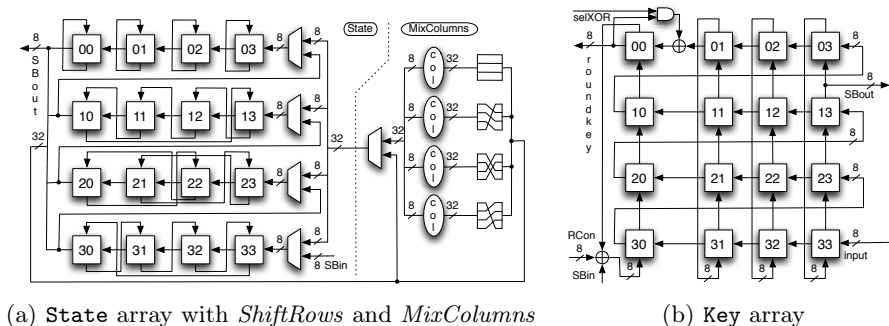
8
SBout
00
01
02
03
8
8
State
MixColumns
8
col
32
10
11
12
13
8
8
8
col
32
32
32
32
20
21
22
23
8
8
8
col
32
8
col
32
30
31
32
33
8
8 SBin

selXOR
8
roundkey
00
01
02
03
8
10
11
12
13
8
SBout
8
20
21
22
23
8
RCon
8
30
31
32
33
8
input
SBin
8
8
8
8

(a) State array with ShiftRows and MixColumns

(b) Key array